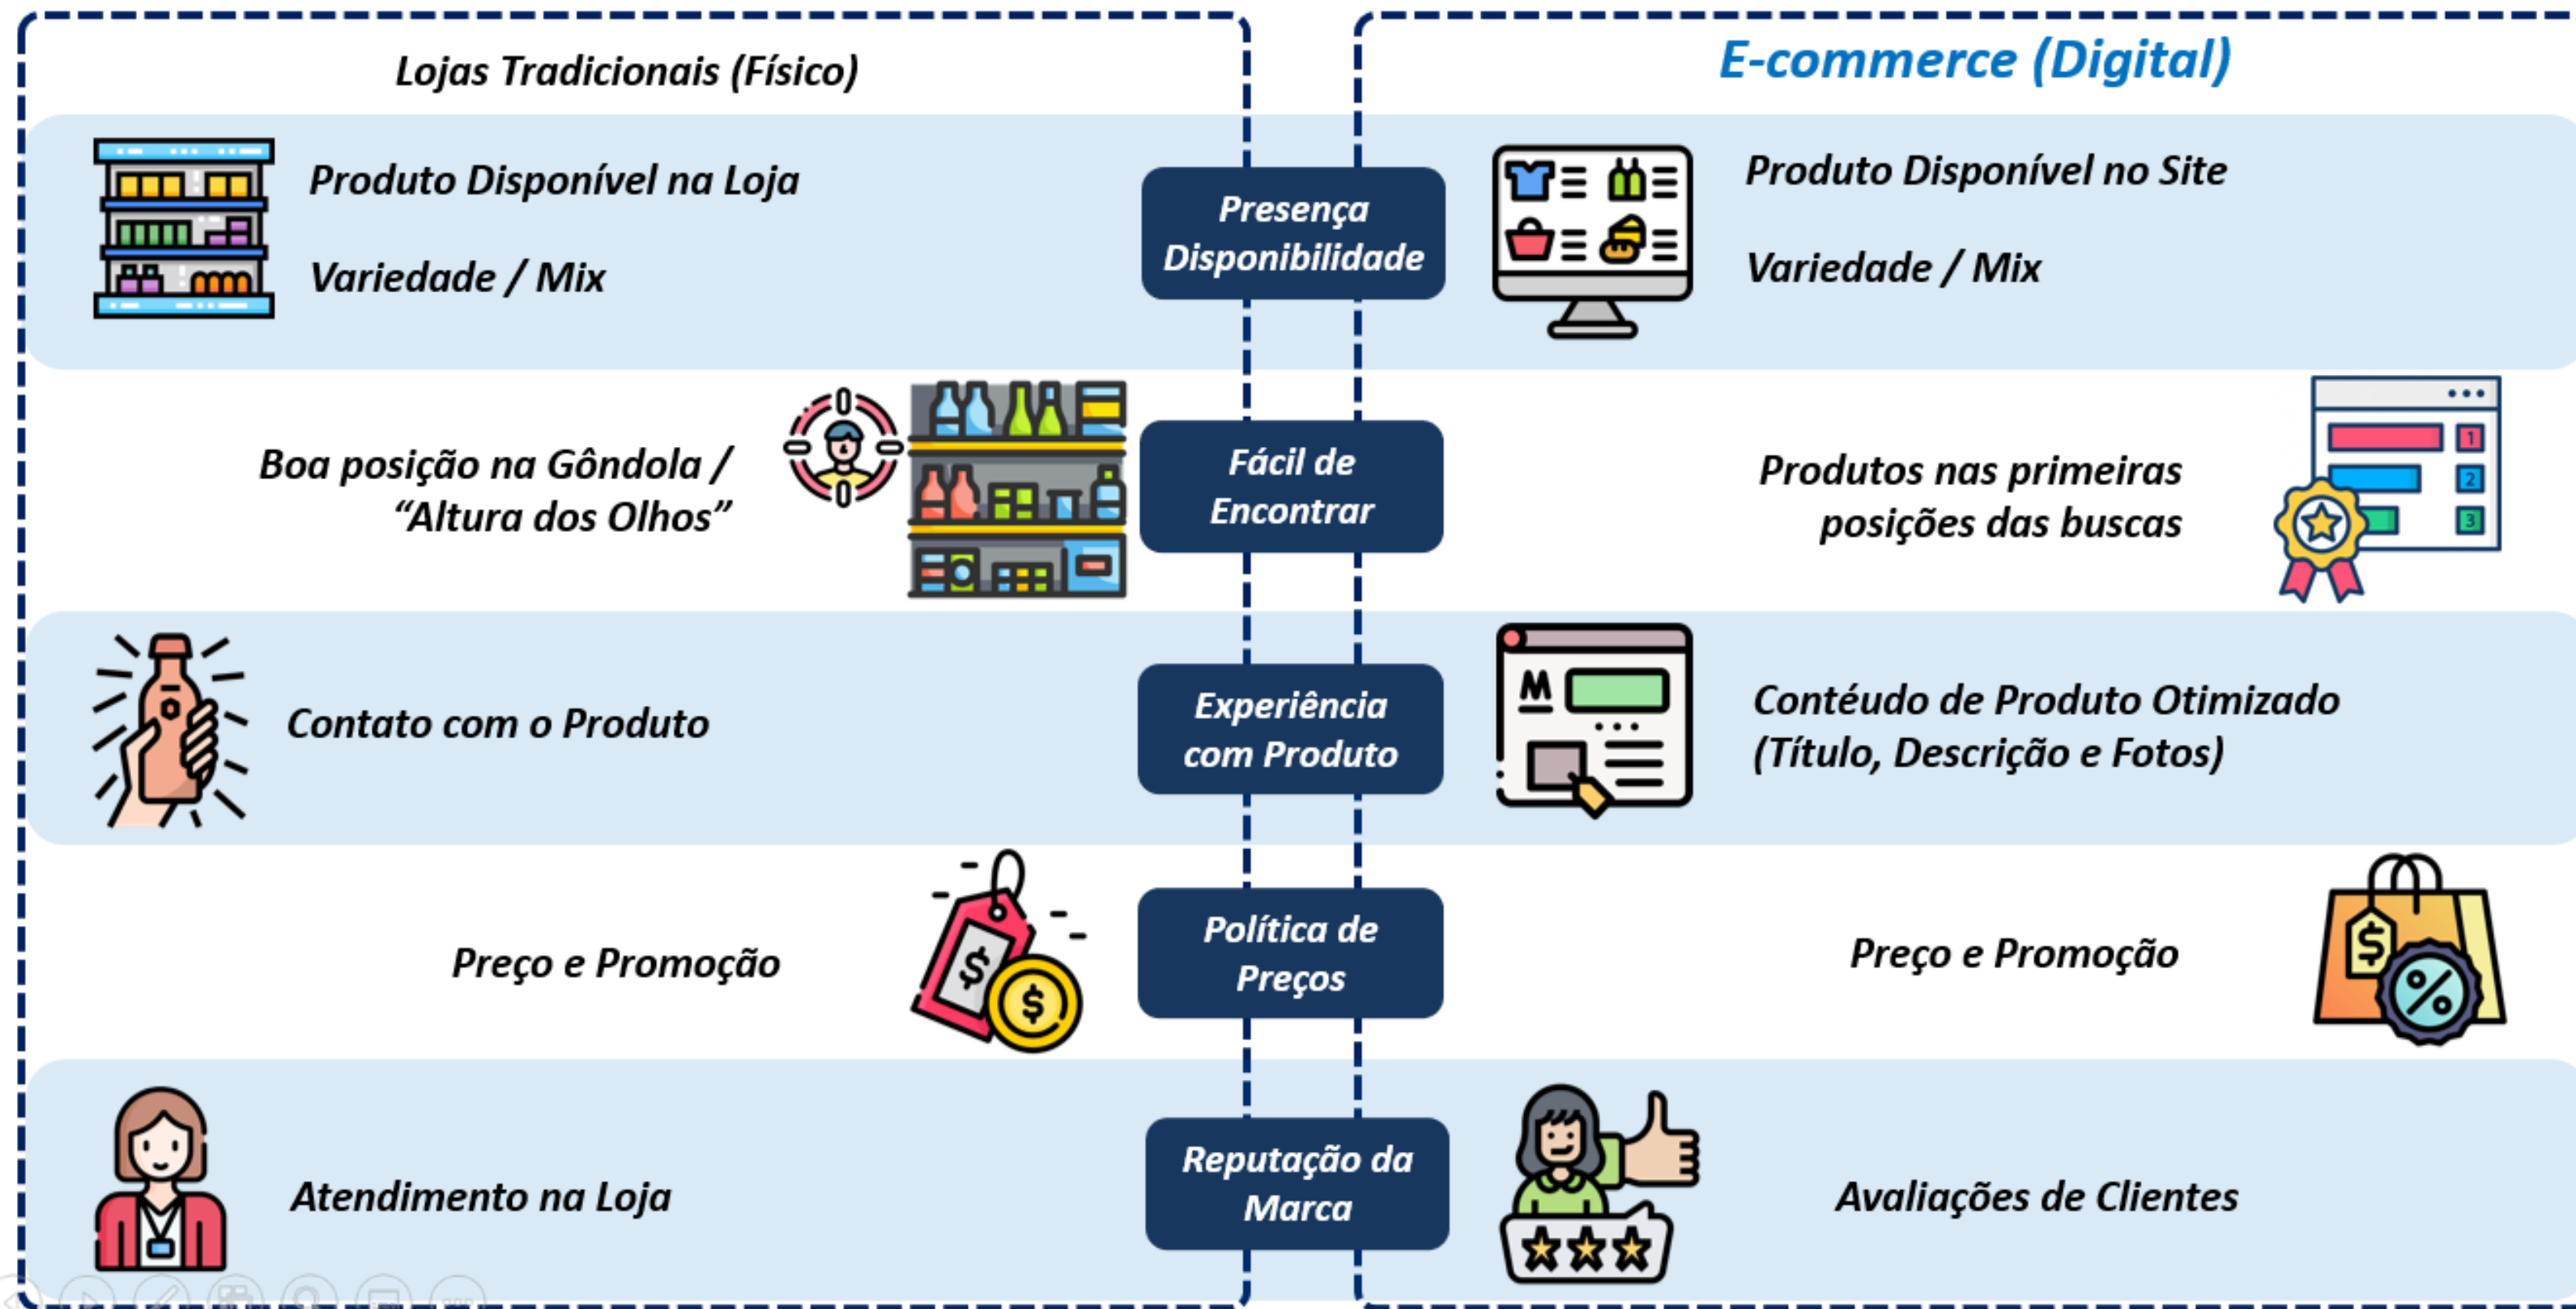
Lojas Tradicionais (Físico)

E-commerce (Digital)

Produto Disponível na Loja

Variedade / Mix

Presença Disponibilidade

Produto Disponível no Site

Variedade / Mix

Boa posição na Gôndola / "Altura dos Olhos"

Fácil de Encontrar

Produtos nas primeiras posições das buscas

1
2
3

M

Contato com o Produto

Experiência com Produto

Conteúdo de Produto Otimizado (Título, Descrição e Fotos)

Preço e Promoção

$
$

Política de Preços

Preço e Promoção

$
%

Atendimento na Loja

Reputação da Marca

Avaliações de Clientes